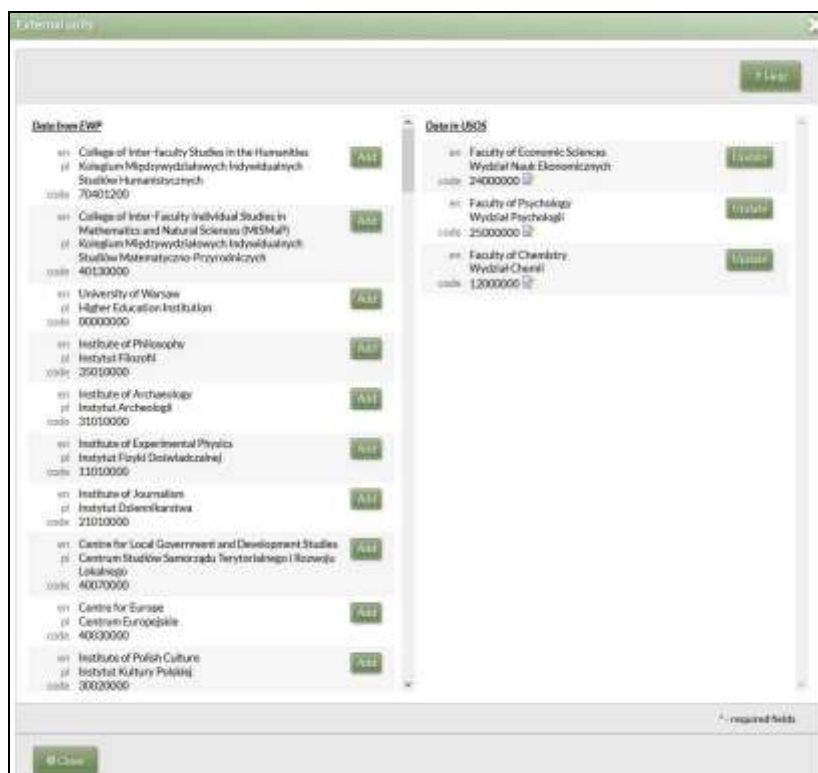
External units

* Help

Data from EWP

en College of Inter-faculty Studies in the Humanities
pl Kolegium Międzywydziałowych Indywidualnych Studiów Humanistycznych
code 70401200
Add

en College of Inter-Faculty Individual Studies in Mathematics and Natural Sciences (MISMaP)
pl Kolegium Międzywydziałowych Indywidualnych Studiów Matematyczno-Przyrodniczych
code 40130000
Add

en University of Warsaw
pl Higher Education Institution
code 00000000
Add

en Institute of Philosophy
pl Instytut Filozofii
code 35010000
Add

en Institute of Archaeology
pl Instytut Archeologii
code 31010000
Add

en Institute of Experimental Physics
pl Instytut Fizyki Doświadczalnej
code 11010000
Add

en Institute of Journalism
pl Instytut Dziennikarstwa
code 21010000
Add

en Centre for Local Government and Development Studies
pl Centrum Studiów Samorządu Terytorialnego i Rozwoju Lokalnego
code 40070000
Add

en Centre for Europe
pl Centrum Europejskie
code 40030000
Add

en Institute of Polish Culture
pl Instytut Kultury Polskiej
code 30020000
Add

Data in USOS

en Faculty of Economic Sciences
Wydział Nauk Ekonomicznych
code 24000000
Update

en Faculty of Psychology
Wydział Psychologii
code 25000000
Update

en Faculty of Chemistry
Wydział Chemii
code 12000000
Update

* - required fields

Close